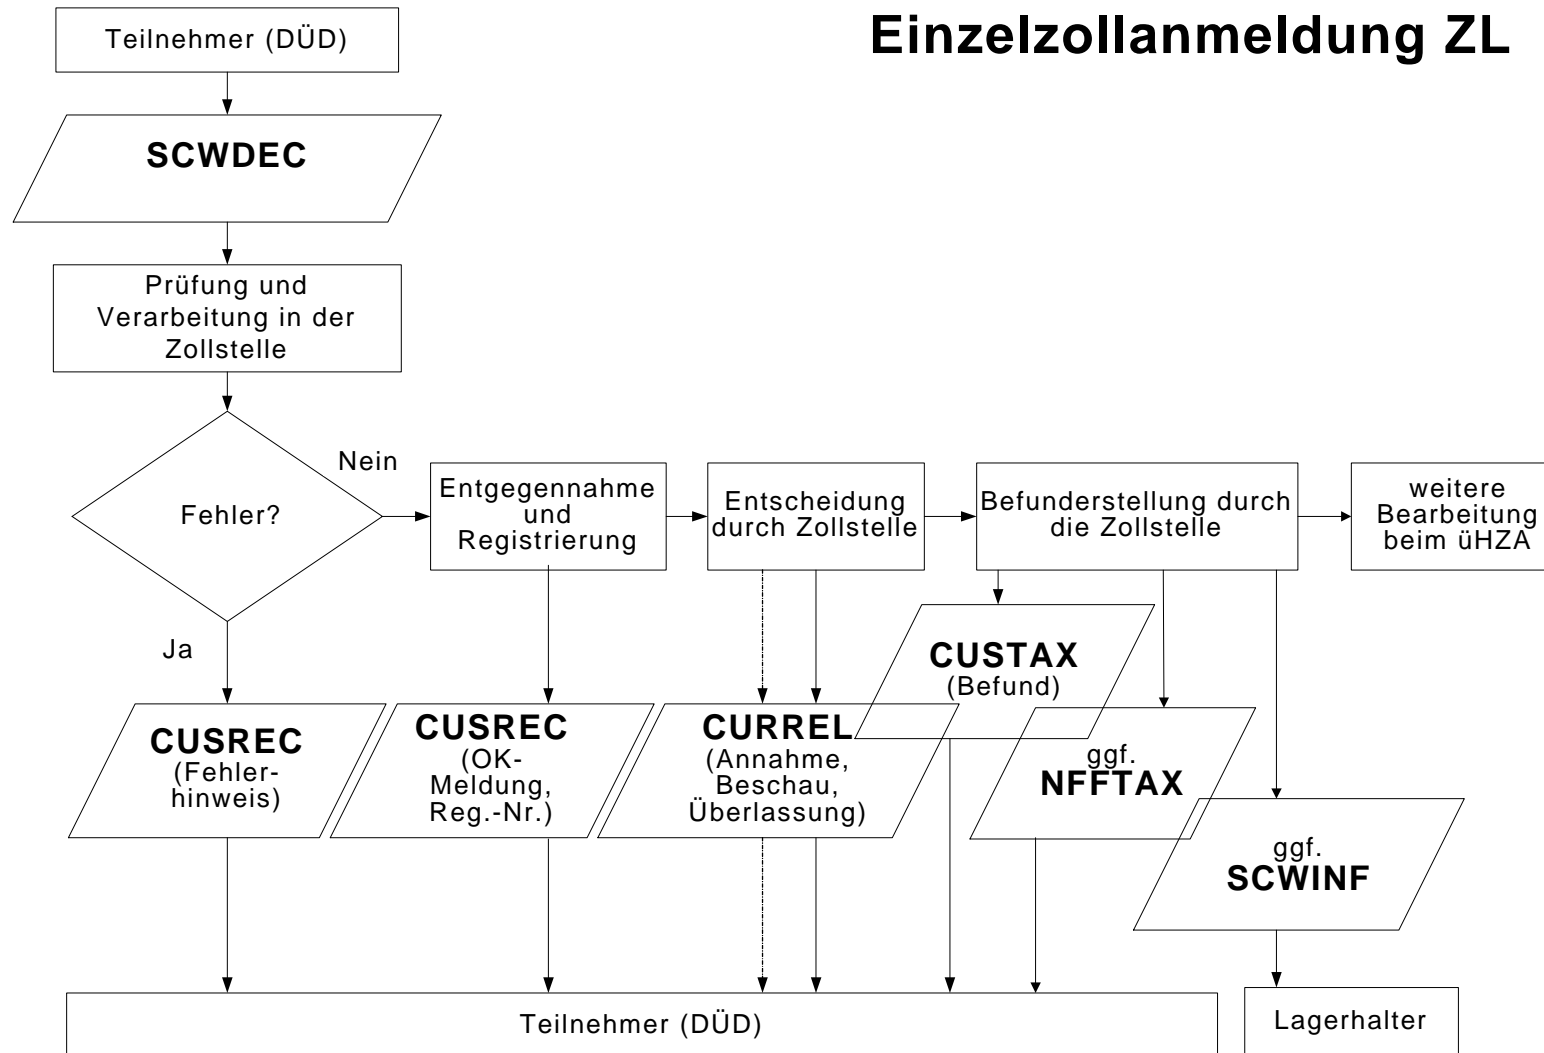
Einzelzollanmeldung ZL

Teilnehmer (DÜD)

SCWDEC

Prüfung und Verarbeitung in der Zollstelle

Fehler?

Nein

Ja

Entgegennahme und Registrierung

Entscheidung durch Zollstelle

Befunderstellung durch die Zollstelle

weitere Bearbeitung beim üHZA

CUSREC (Fehlerhinweis)

CUSREC (OK-Meldung, Reg.-Nr.)

CURREL (Annahme, Beschau, Überlassung)

CUSTAX (Befund)

ggf. NFFTAX

ggf. SCWINF

Teilnehmer (DÜD)

Lagerhalter